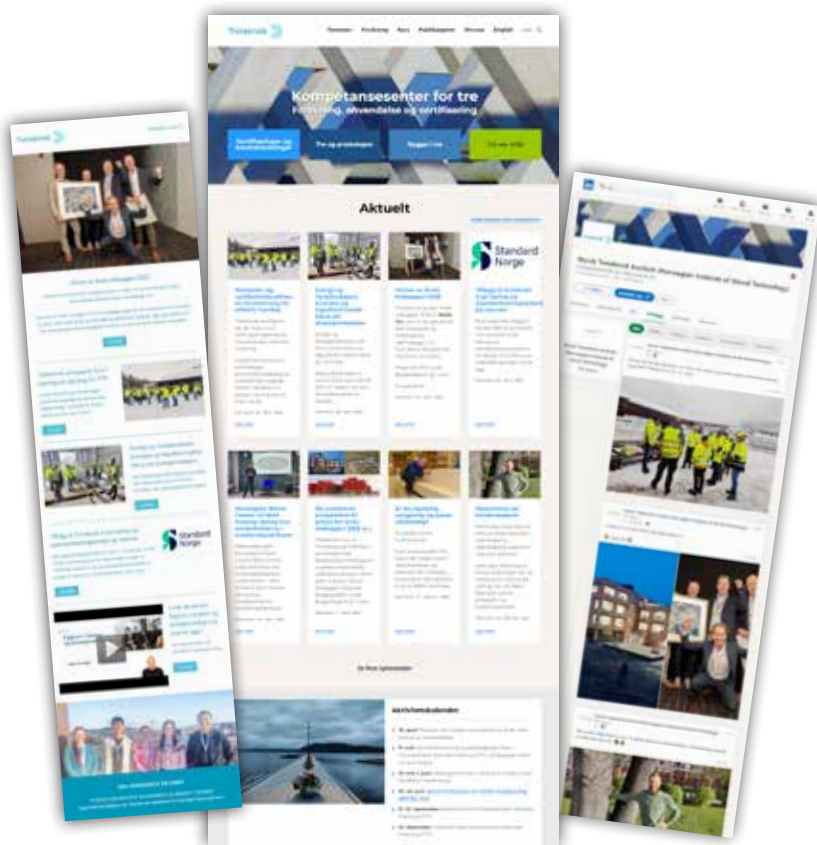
Treteknisk

Tjenester Forskning Kurs Publikasjoner Nyheter English

Kompetansesenter for tre
Forskning, anvendelse og sertifisering

Sertifiseringer og kontrollordninger

Tre og produksjon

Bygge i tre

Standard Norge

Aktuelt

Standard Norge